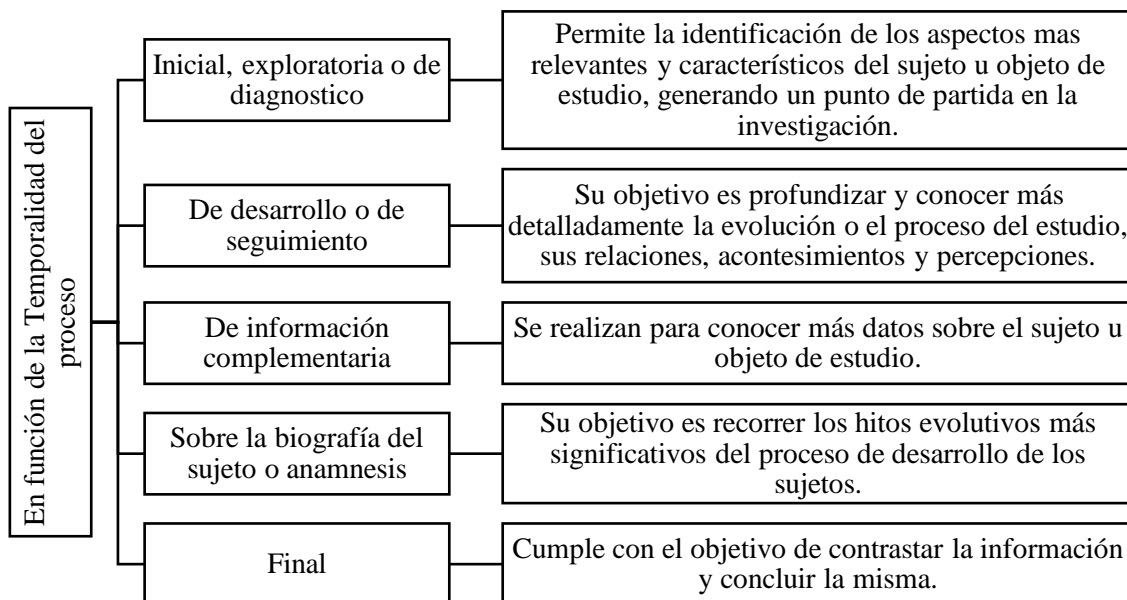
En función de la Temporalidad del proceso

Inicial, exploratoria o de diagnostico

Permite la identificación de los aspectos mas relevantes y característicos del sujeto u objeto de estudio, generando un punto de partida en la investigación.

De desarrollo o de seguimiento

Su objetivo es profundizar y conocer más detalladamente la evolución o el proceso del estudio, sus relaciones, acontesimientos y percepciones.

De información complementaria

Se realizan para conocer más datos sobre el sujeto u objeto de estudio.

Sobre la biografía del sujeto o anamnesis

Su objetivo es recorrer los hitos evolutivos más significativos del proceso de desarrollo de los sujetos.

Final

Cumple con el objetivo de contrastar la información y concluir la misma.